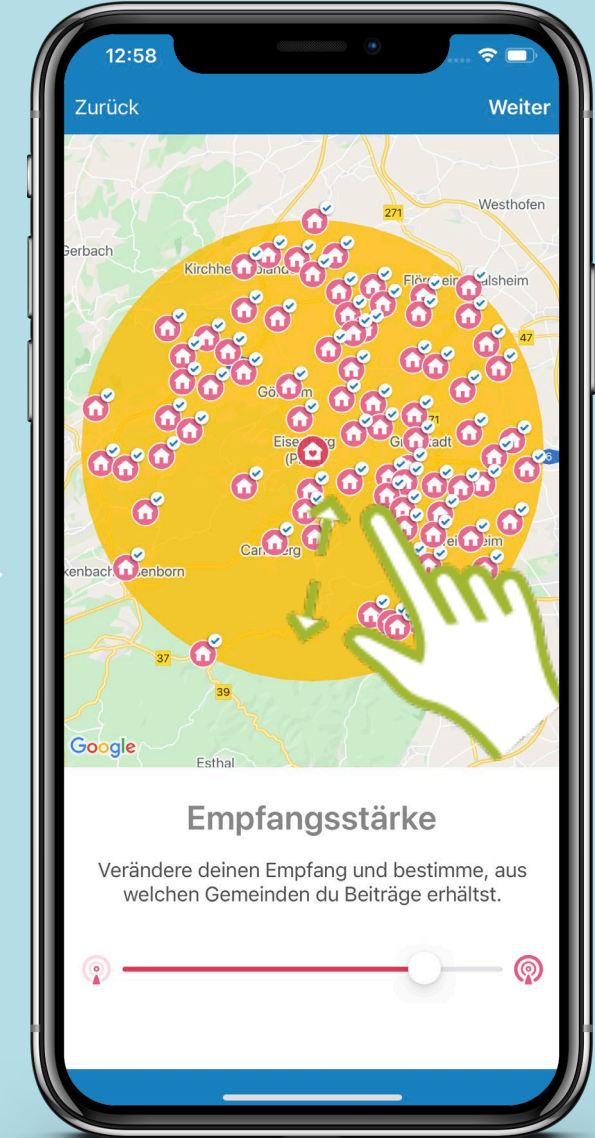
12:58

Zurück

Weiter

271

Westhofen

Gerbach

Kirchhe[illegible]landen

Flörsheim-Dalsheim

47

Göllheim

Eisenberg (Pfalz)

271

Grünstadt

6

Carlsberg

Hettenleidelheim

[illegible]kenbach

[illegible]enborn

37

39

Google

Esthal

Empfangsstärke

Verändere deinen Empfang und bestimme, aus welchen Gemeinden du Beiträge erhältst.